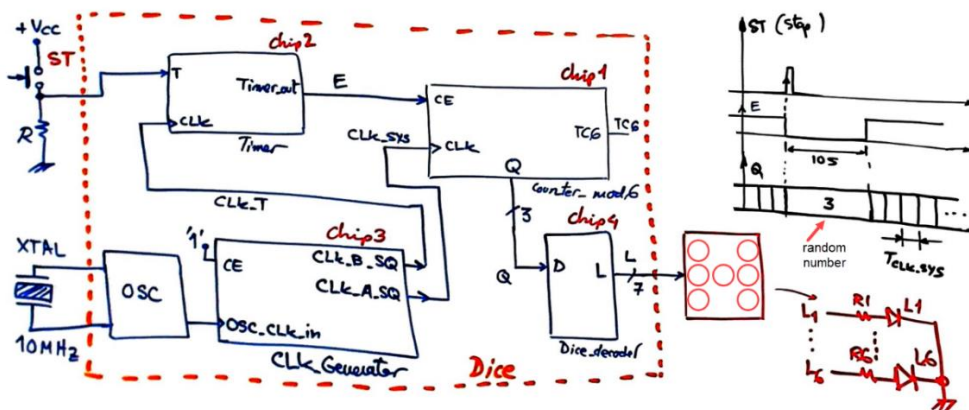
+Vcc
ST
R
chip2
T
Timer_out
CLK
Timer
E
chip1
CE
CLK_sys
CLK
TC6
Q
Counter_mod6
3
chip4
Q
D
L
L
7
Dice_decoder
CLK_T
'1'
chip3
CE
CLK_B_SQ
CLK_A_SQ
OSC_CLK_in
CLK_Generator
XTAL
OSC
10MHz
Dice
ST (stop)
E
Q
10s
3
random number
$T_{CLK\_SYS}$
R1
L1
R6
L6
$L_1$
$L_6$